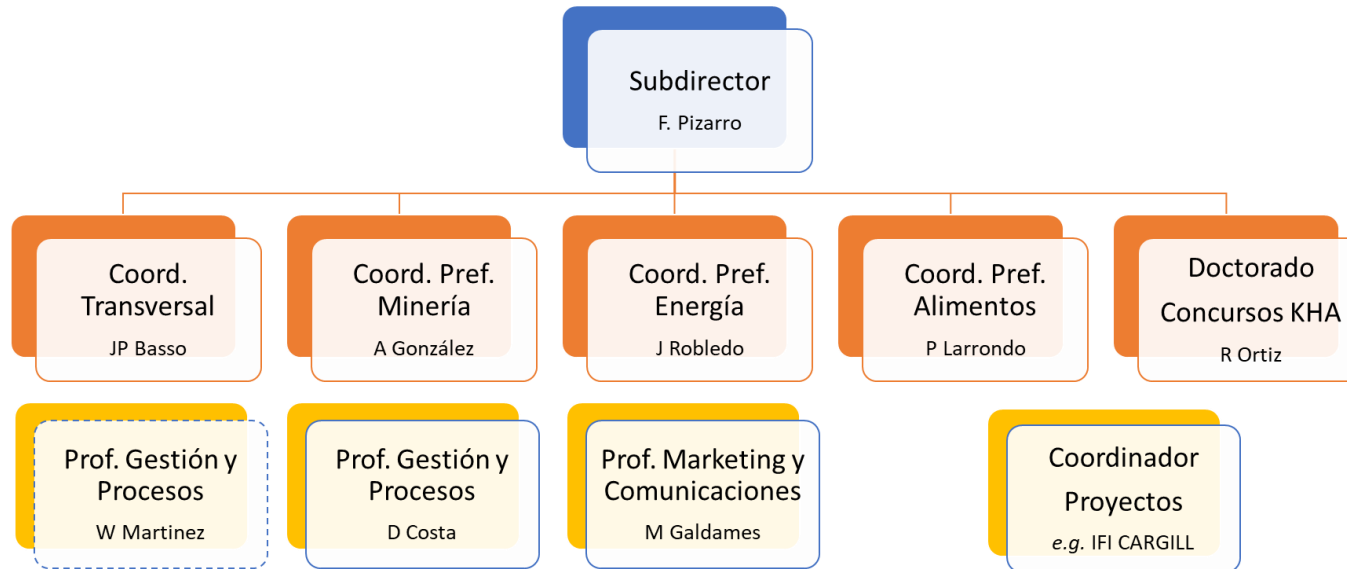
Subdirector
F. Pizarro

Coord. Transversal
JP Basso

Coord. Pref. Minería
A González

Coord. Pref. Energía
J Robledo

Coord. Pref. Alimentos
P Larrondo

Doctorado Concursos KHA
R Ortiz

Prof. Gestión y Procesos
W Martinez

Prof. Gestión y Procesos
D Costa

Prof. Marketing y Comunicaciones
M Galdames

Coordinador Proyectos
e.g. IFI CARGILL